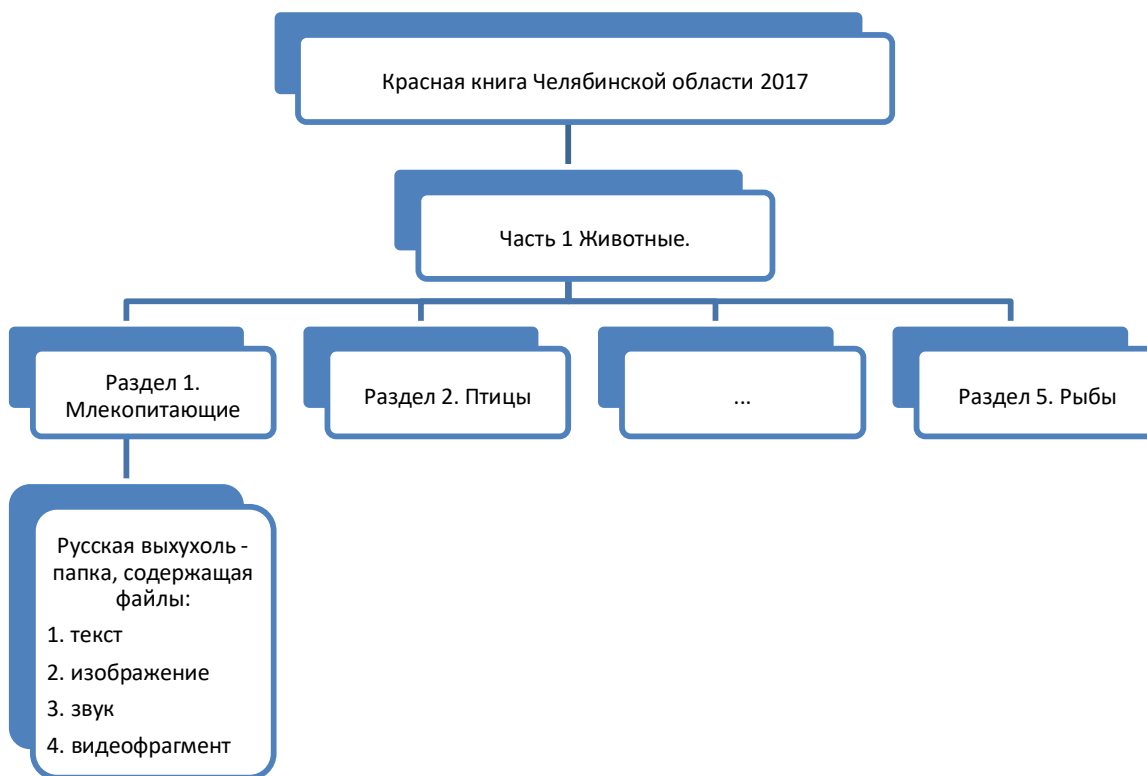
Красная книга Челябинской области 2017

Часть 1 Животные.

Раздел 1. Млекопитающие

Раздел 2. Птицы

...

Раздел 5. Рыбы

Русская выхухоль - папка, содержащая файлы:

1. текст

2. изображение

3. звук

4. видеофрагмент